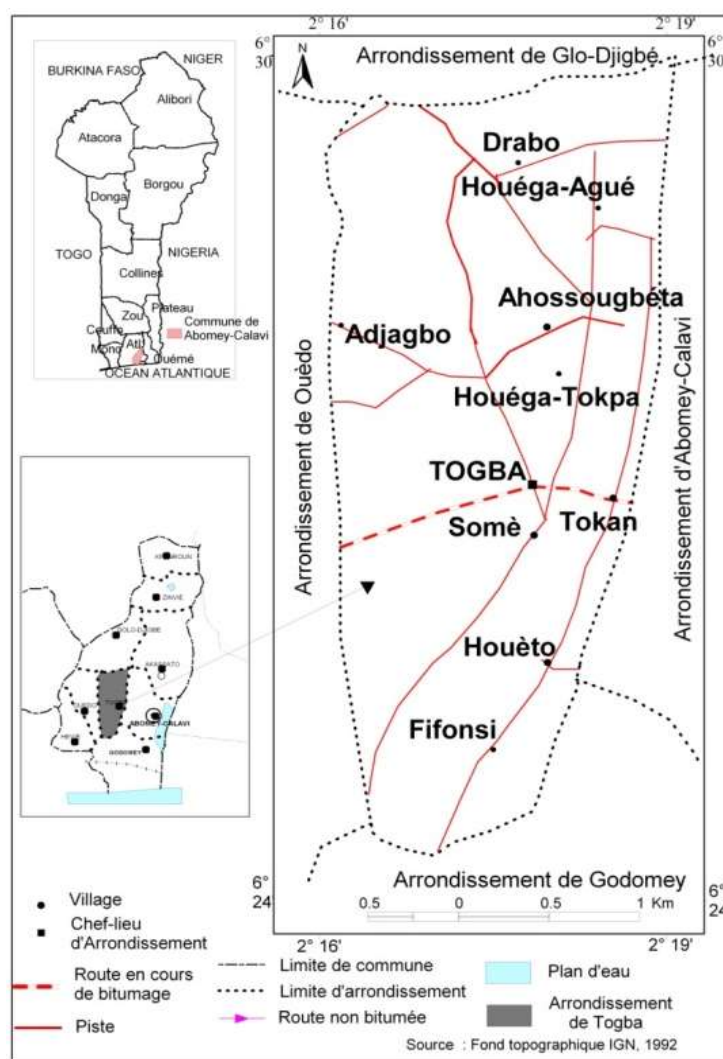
2° 16'
2° 19'
6° 30'
6° 30'
N
Arrondissement de Glo-Djigbé
BURKINA FASO
NIGER
Alibori
Atacora
Borgou
Donga
TOGO
NIGERIA
Collines
Plateau
Zou
Commune de Abomey-Calavi
Couffo
Mono
Atl
Ouémé
OCEAN ATLANTIQUE
Drabo
Houéga-Agué
Ahossougbéta
Adjagbo
Houéga-Tokpa
TOGBA
Somè
Tokan
Houèto
Fifonsi
Arrondissement de Ouèdo
Arrondissement d'Abomey-Calavi
ABOMEY-CALAVI
GODOMEY
ZINVIE
Arrondissement de Godomey
6° 24'
6° 24'
0.5
0
0.5
1 Km
2° 16'
2° 19'
Village
Chef-lieu d'Arrondissement
Route en cours de bitumage
Piste
Limite de commune
Limite d'arrondissement
Route non bitumée
Plan d'eau
Arrondissement de Togba
Source : Fond topographique IGN, 1992